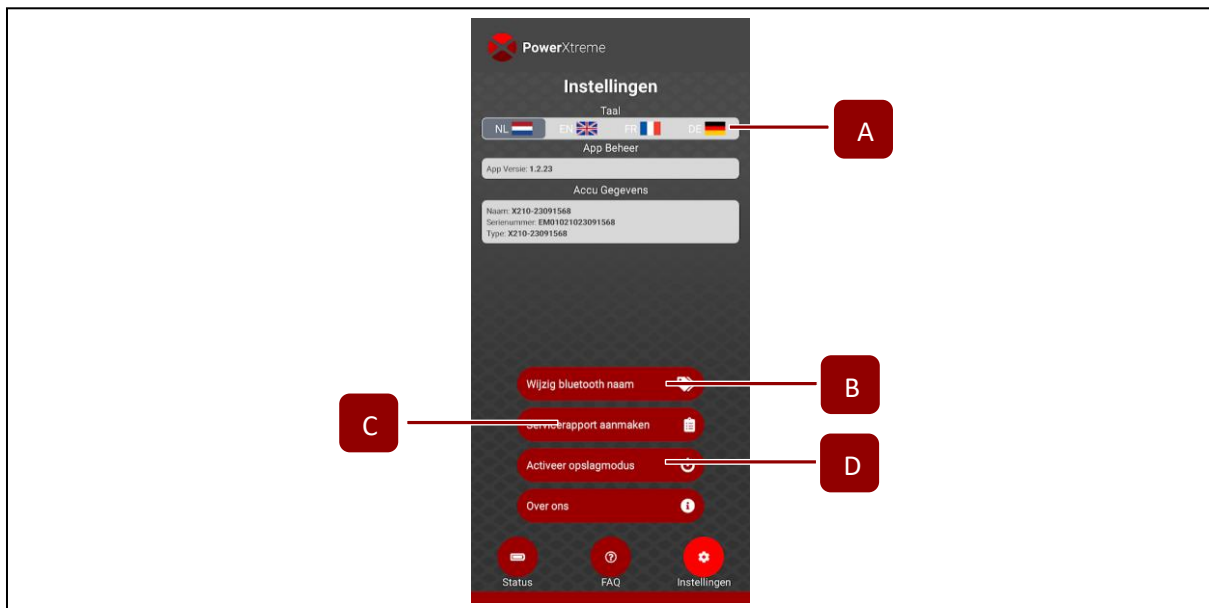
PowerXtreme

Instellingen

Taal

NL EN FR DE

App Beheer

App Versie: 1.2.23

Accu Gegevens

Naam: X210-23091568
Serienummer: EM0102023091568
Type: X210-23091568

A

Wijzig bluetooth naam

B

C

Servicerapport aanmaken

Activeer opslagmodus

D

Over ons

Status

FAQ

Instellingen